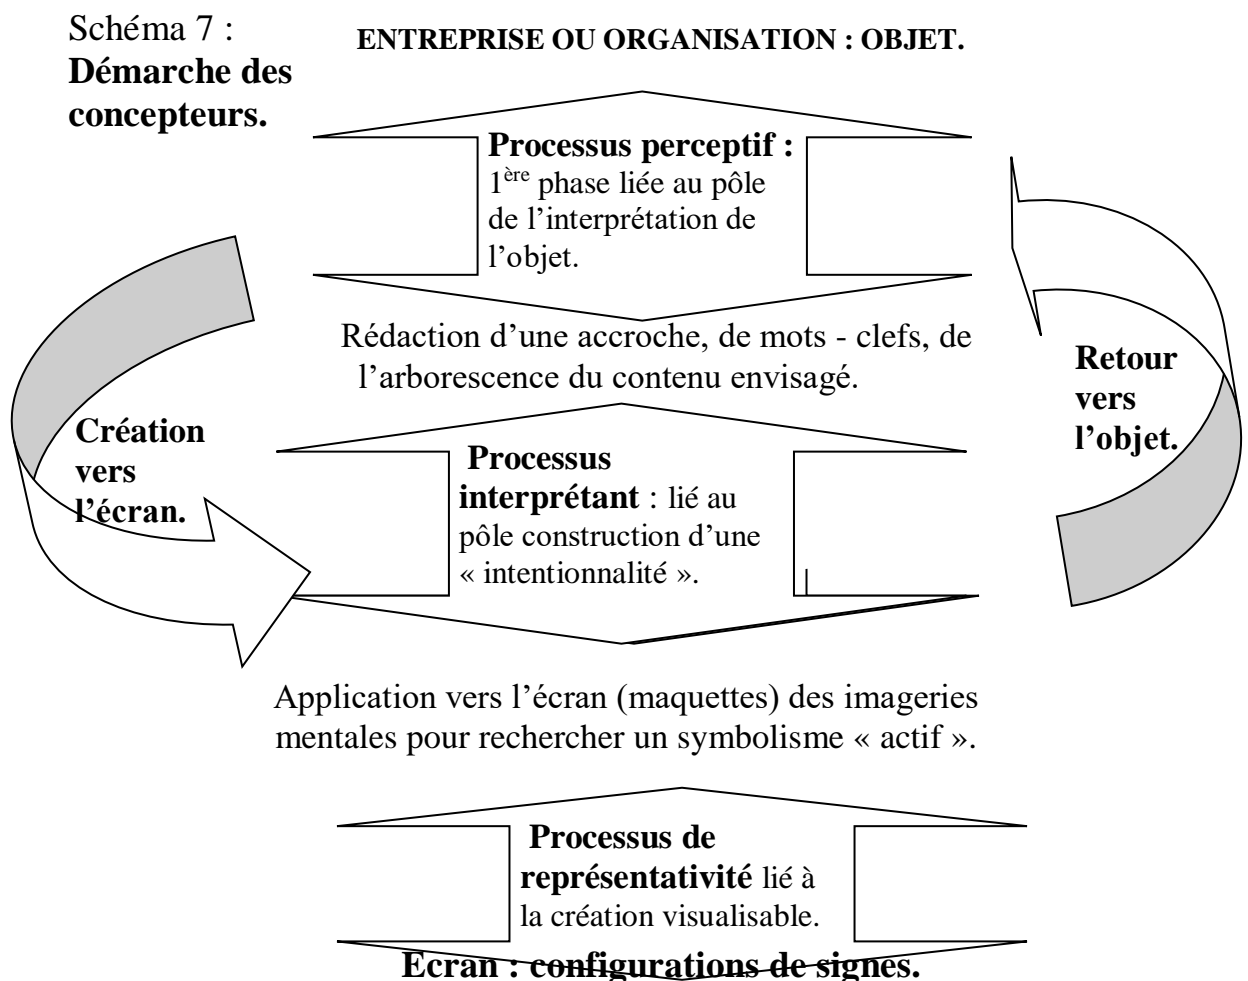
Schéma 7 :
**Démarche des concepteurs.**

**ENTREPRISE OU ORGANISATION : OBJET.**

**Processus perceptif :** 1$^{ère}$ phase liée au pôle de l'interprétation de l'objet.

Rédaction d'une accroche, de mots - clefs, de l'arborescence du contenu envisagé.

**Retour vers l'objet.**

**Création vers l'écran.**

**Processus interprétant** : lié au pôle construction d'une « intentionnalité ».

Application vers l'écran (maquettes) des imageries mentales pour rechercher un symbolisme « actif ».

**Processus de représentativité** lié à la création visualisable.

**Ecran : configurations de signes.**